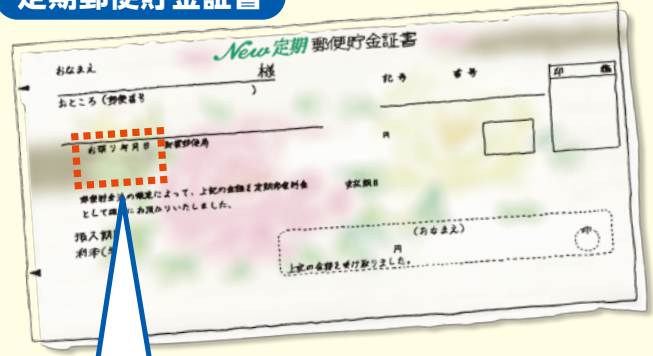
定期郵便貯金証書

New定期 郵便貯金証書

おなまえ 様

おところ（郵便番号 ）

記号 番号

印 鑑

お預り年月日 取扱郵便局

円

郵便貯金法の規定によって、上記の金額を定期郵便貯金として確かにお預かりいたしました。

満期日

据入期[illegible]

利率（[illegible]

（おなまえ）

円

上記の金額を受け取りました。

印